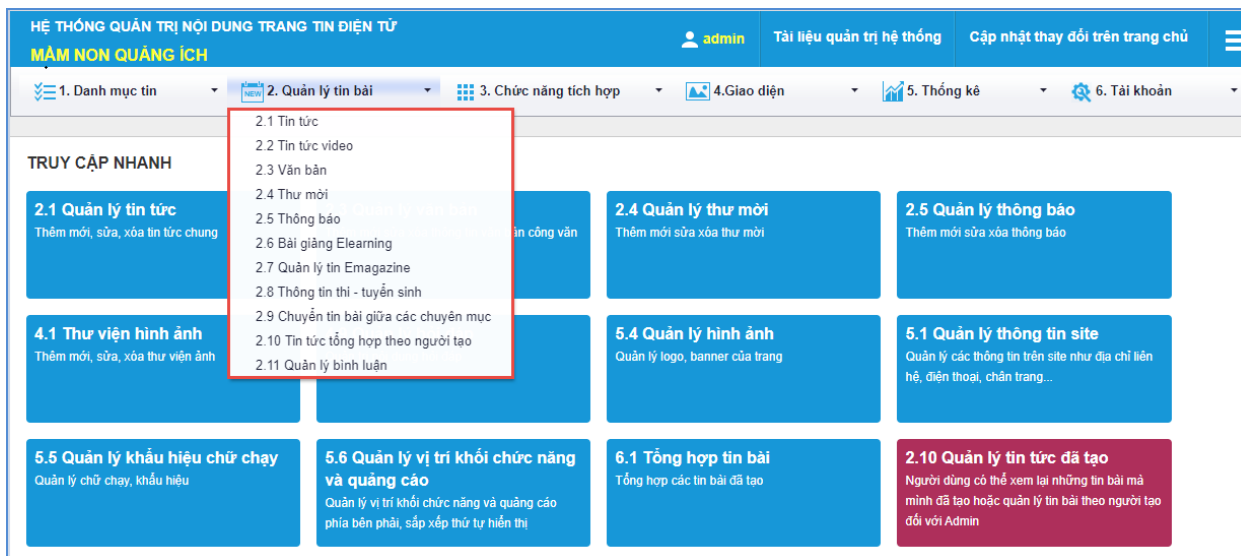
HỆ THỐNG QUẢN TRỊ NỘI DUNG TRANG TIN ĐIỆN TỬ
MẦM NON QUẢNG ÍCH

admin
Tài liệu quản trị hệ thống
Cập nhật thay đổi trên trang chủ

1. Danh mục tin
NEW 2. Quản lý tin bài
3. Chức năng tích hợp
4.Giao diện
5. Thống kê
6. Tài khoản

2.1 Tin tức
2.2 Tin tức video
2.3 Văn bản
2.4 Thư mời
2.5 Thông báo
2.6 Bài giảng Elearning
2.7 Quản lý tin Emagazine
2.8 Thông tin thi - tuyển sinh
2.9 Chuyển tin bài giữa các chuyên mục
2.10 Tin tức tổng hợp theo người tạo
2.11 Quản lý bình luận

TRUY CẬP NHANH

2.1 Quản lý tin tức
Thêm mới, sửa, xóa tin tức chung

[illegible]

2.4 Quản lý thư mời
Thêm mới sửa xóa thư mời

2.5 Quản lý thông báo
Thêm mới sửa xóa thông báo

4.1 Thư viện hình ảnh
Thêm mới, sửa, xóa thư viện ảnh

5.4 Quản lý hình ảnh
Quản lý logo, banner của trang

5.1 Quản lý thông tin site
Quản lý các thông tin trên site như địa chỉ liên hệ, điện thoại, chân trang...

5.5 Quản lý khẩu hiệu chữ chạy
Quản lý chữ chạy, khẩu hiệu

5.6 Quản lý vị trí khối chức năng và quảng cáo
Quản lý vị trí khối chức năng và quảng cáo phía bên phải, sắp xếp thứ tự hiển thị

6.1 Tổng hợp tin bài
Tổng hợp các tin bài đã tạo

2.10 Quản lý tin tức đã tạo
Người dùng có thể xem lại những tin bài mà mình đã tạo hoặc quản lý tin bài theo người tạo đối với Admin